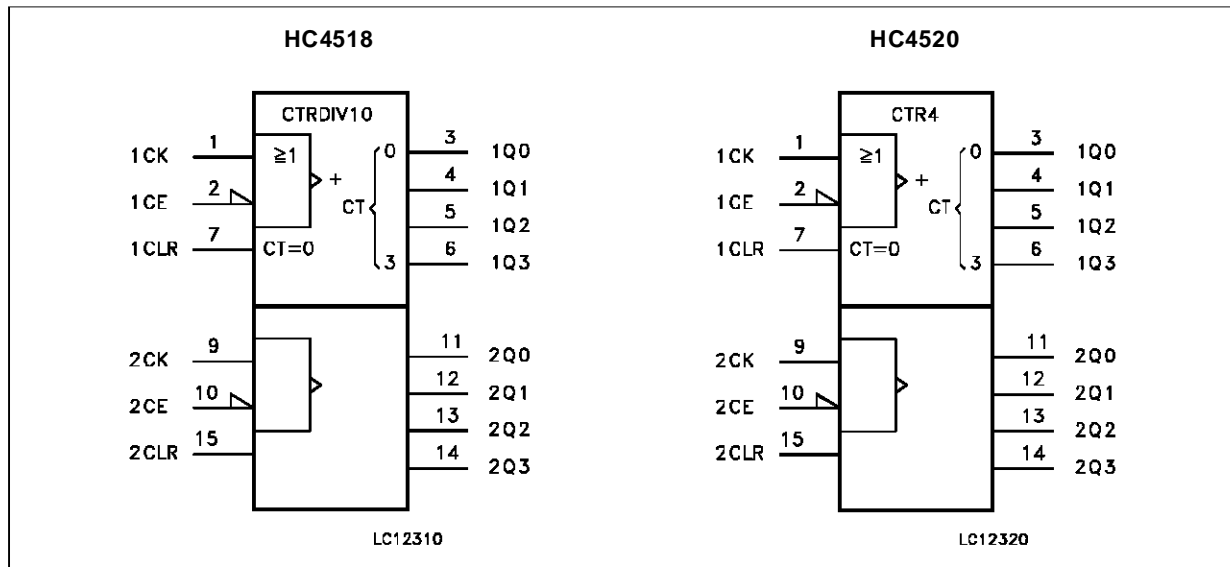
HC4518

CTRDIV10

1CK 1
1CE 2
1CLR 7
$\geq1$
CT=0
+
CT
0
3
3 1Q0
4 1Q1
5 1Q2
6 1Q3

2CK 9
2CE 10
2CLR 15
11 2Q0
12 2Q1
13 2Q2
14 2Q3

LC12310

HC4520

CTR4

1CK 1
1CE 2
1CLR 7
$\geq1$
CT=0
+
CT
0
3
3 1Q0
4 1Q1
5 1Q2
6 1Q3

2CK 9
2CE 10
2CLR 15
11 2Q0
12 2Q1
13 2Q2
14 2Q3

LC12320